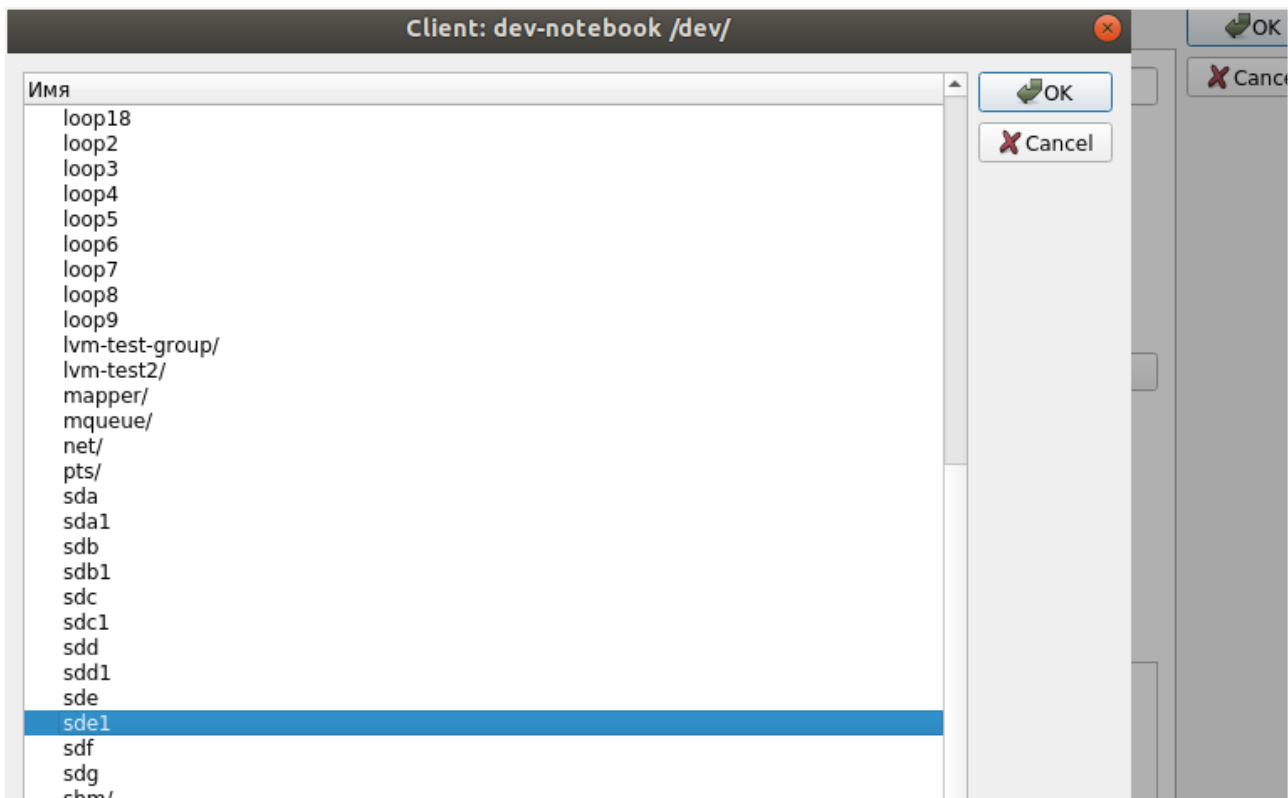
Client: dev-notebook /dev/

OK
Cance

Имя
loop18
loop2
loop3
loop4
loop5
loop6
loop7
loop8
loop9
lvm-test-group/
lvm-test2/
mapper/
mqueue/
net/
pts/
sda
sda1
sdb
sdb1
sdc
sdc1
sdd
sdd1
sde
sde1
sdf
sdg
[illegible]

OK
Cancel